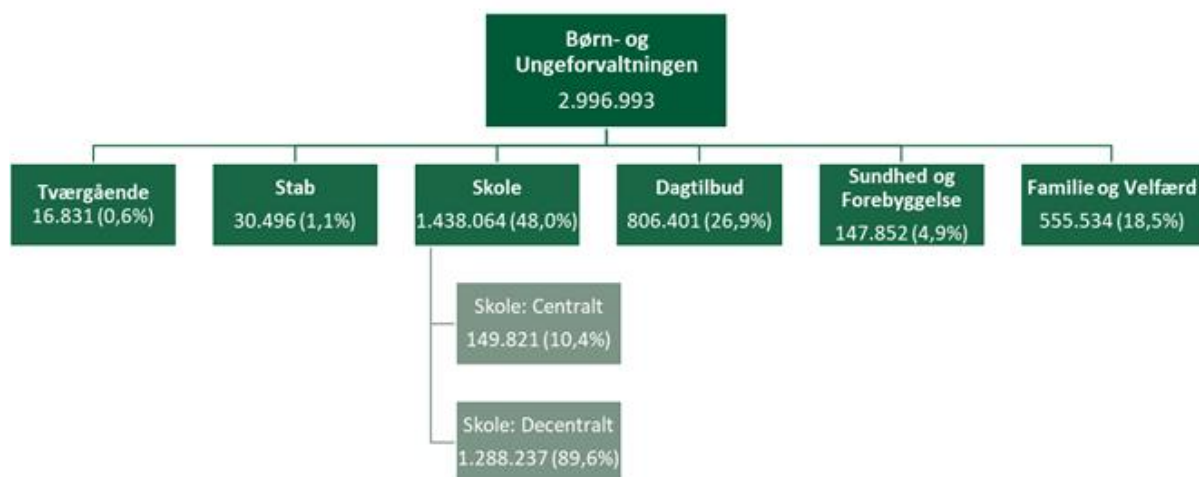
Børn- og Ungeforvaltningen
2.996.993

Tværgående
16.831 (0,6%)

Stab
30.496 (1,1%)

Skole
1.438.064 (48,0%)

Dagtilbud
806.401 (26,9%)

Sundhed og Forebyggelse
147.852 (4,9%)

Familie og Velfærd
555.534 (18,5%)

Skole: Centralt
149.821 (10,4%)

Skole: Decentralt
1.288.237 (89,6%)